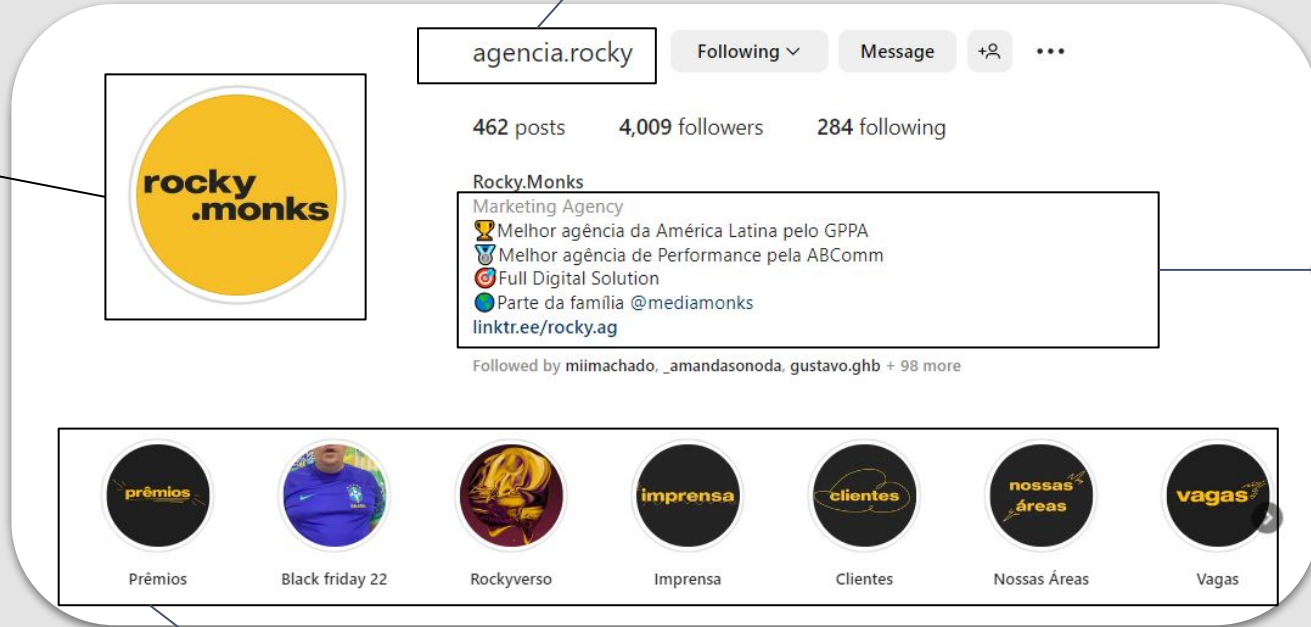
agencia.rocky

Following

Message

rocky .monks

462 posts 4,009 followers 284 following

Rocky.Monks
Marketing Agency
🏆Melhor agência da América Latina pelo GPPA
🥈Melhor agência de Performance pela ABComm
🎯Full Digital Solution
🌎Parte da família @mediamonks
linktr.ee/rocky.ag

Followed by miimachado, _amandasonoda, gustavo.ghb + 98 more

prêmios

imprensa

clientes

nossas áreas

vagas

Prêmios

Black friday 22

Rockyverso

Imprensa

Clientes

Nossas Áreas

Vagas